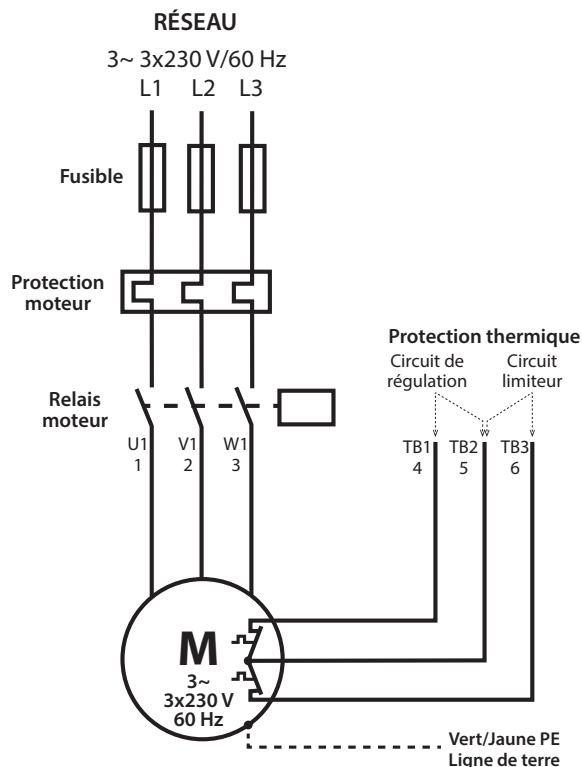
RÉSEAU

3~ 3x230 V/60 Hz

L1 L2 L3

Fusible

Protection moteur

Relais moteur

Protection thermique

Circuit de régulation

Circuit limiteur

U1 1

V1 2

W1 3

TB1 4

TB2 5

TB3 6

M

3~

3x230 V

60 Hz

Vert/Jaune PE

Ligne de terre